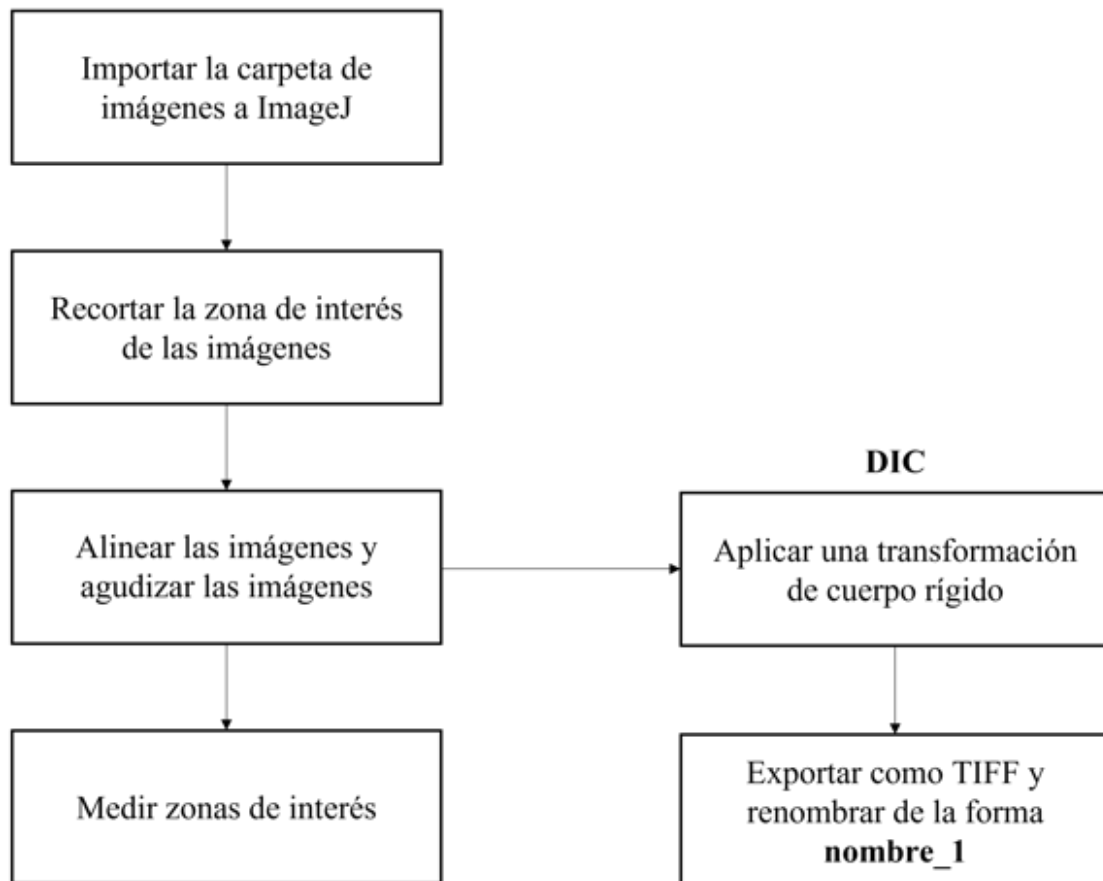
Importar la carpeta de imágenes a ImageJ

Recortar la zona de interés de las imágenes

Alinear las imágenes y agudizar las imágenes

Medir zonas de interés

DIC

Aplicar una transformación de cuerpo rígido

Exportar como TIFF y renombrar de la forma **nombre_1**